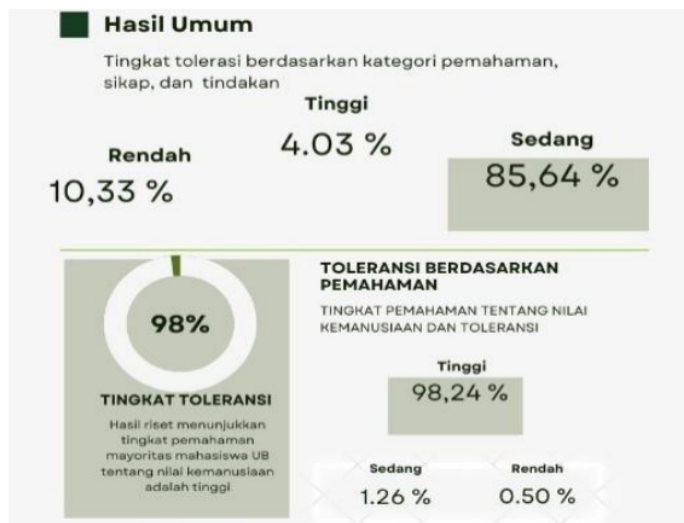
Hasil Umum

Tingkat toleransi berdasarkan kategori pemahaman, sikap, dan tindakan

Tinggi
4.03 %

Rendah
10,33 %

Sedang
85,64 %

98%

TINGKAT TOLERANSI

Hasil riset menunjukkan tingkat pemahaman mayoritas mahasiswa UB tentang nilai kemanusiaan adalah tinggi

TOLERANSI BERDASARKAN PEMAHAMAN

TINGKAT PEMAHAMAN TENTANG NILAI KEMANUSIAAN DAN TOLERANSI

Tinggi
98,24 %

Sedang
1.26 %

Rendah
0.50 %